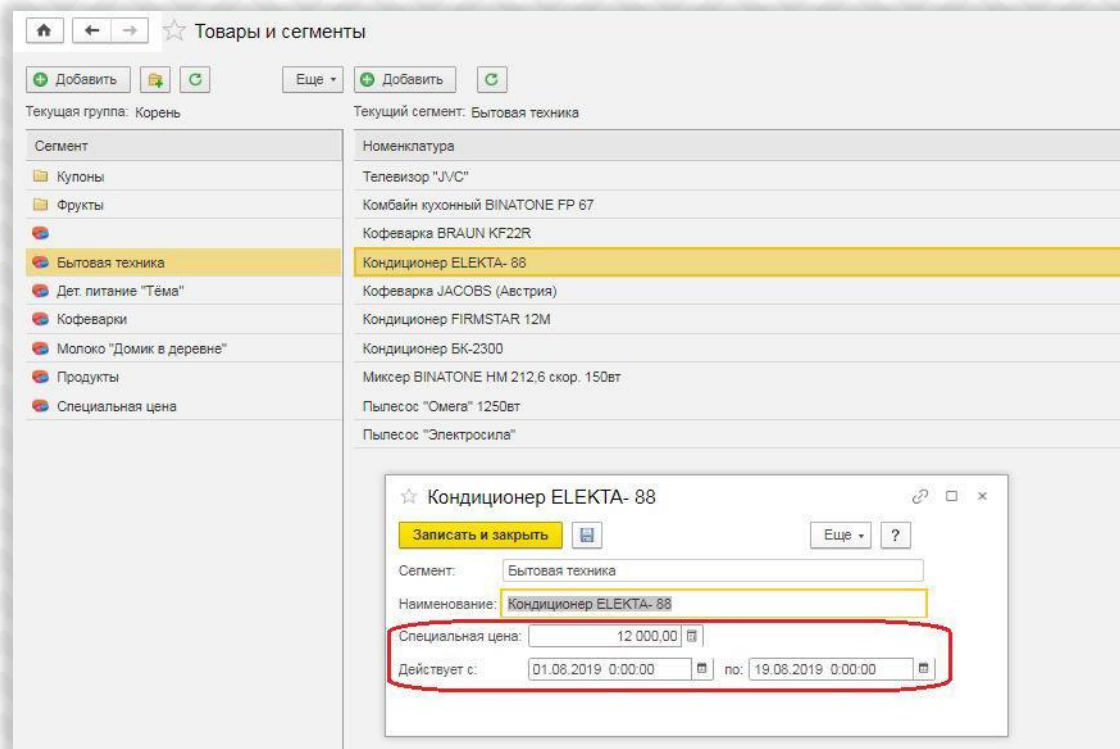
Товары и сегменты

Добавить
Еще
Добавить

Текущая группа: Корень
Текущий сегмент: Бытовая техника

| Сегмент |
|---|
| Купоны |
| Фрукты |
| |
| Бытовая техника |
| Дет. питание "Тёма" |
| Кофеварки |
| Молоко "Домик в деревне" |
| Продукты |
| Специальная цена |

| Номенклатура |
|---|
| Телевизор "JVC" |
| Комбайн кухонный BINATONE FP 67 |
| Кофеварка BRAUN KF22R |
| Кондиционер ELEKTA- 88 |
| Кофеварка JACOBS (Австрия) |
| Кондиционер FIRMSTAR 12M |
| Кондиционер БК-2300 |
| Миксер BINATONE HM 212,6 скор. 150вт |
| Пылесос "Омега" 1250вт |
| Пылесос "Электросила" |

Кондиционер ELEKTA- 88

Записать и закрыть
Еще
?

Сегмент: Бытовая техника
Наименование: Кондиционер ELEKTA- 88
Специальная цена: 12 000,00
Действует с: 01.08.2019 0:00:00 по: 19.08.2019 0:00:00